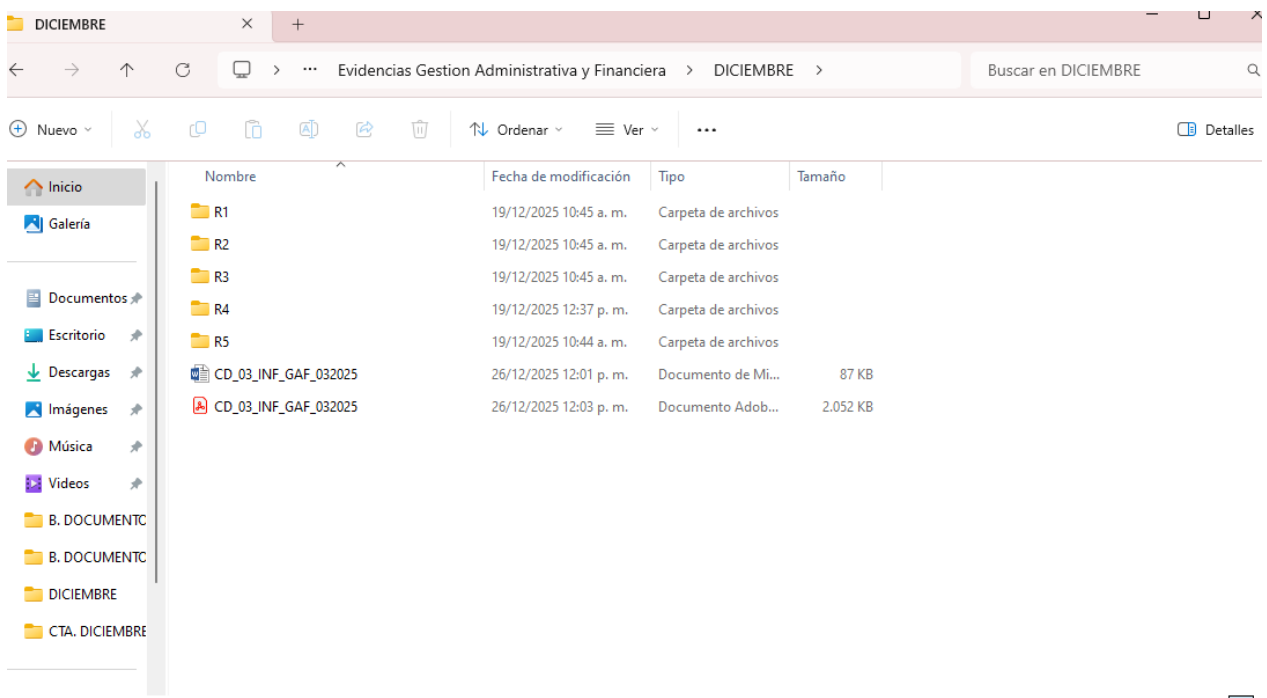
DICIEMBRE ×  +

← → ↑ ⟳ > ··· Evidencias Gestion Administrativa y Financiera > DICIEMBRE >

Buscar en DICIEMBRE

Nuevo | Ordenar | Ver | ··· | Detalles

Inicio
Galería

Documentos
Escritorio
Descargas
Imágenes
Música
Videos
B. DOCUMENTO
B. DOCUMENTO
DICIEMBRE
CTA. DICIEMBRE

| Nombre | Fecha de modificación | Tipo | Tamaño |
|---|---|---|---|
| R1 | 19/12/2025 10:45 a. m. | Carpeta de archivos | |
| R2 | 19/12/2025 10:45 a. m. | Carpeta de archivos | |
| R3 | 19/12/2025 10:45 a. m. | Carpeta de archivos | |
| R4 | 19/12/2025 12:37 p. m. | Carpeta de archivos | |
| R5 | 19/12/2025 10:44 a. m. | Carpeta de archivos | |
| CD_03_INF_GAF_032025 | 26/12/2025 12:01 p. m. | Documento de Mi... | 87 KB |
| CD_03_INF_GAF_032025 | 26/12/2025 12:03 p. m. | Documento Adob... | 2.052 KB |